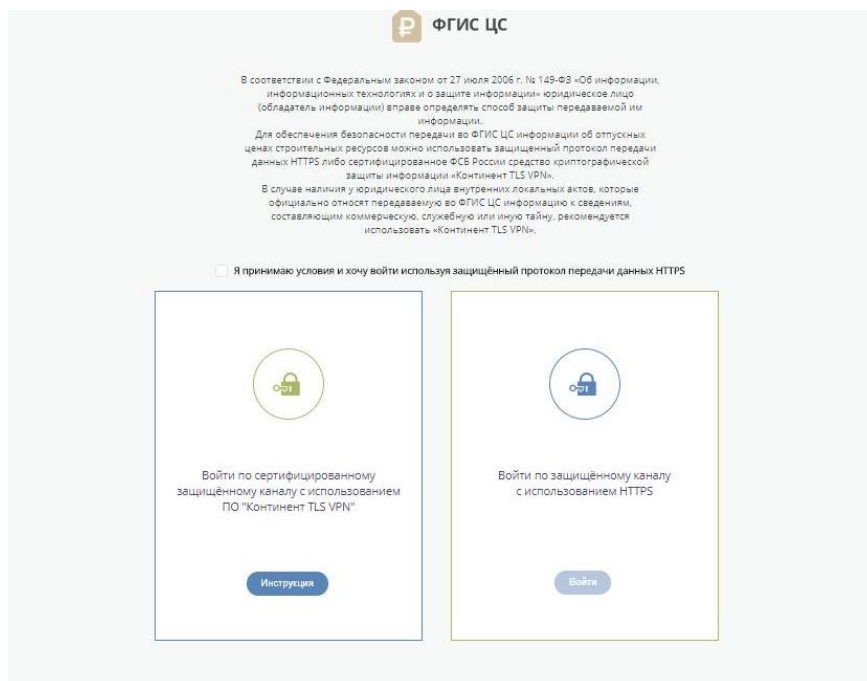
ФГИС ЦС

В соответствии с Федеральным законом от 27 июля 2006 г. № 149-ФЗ «Об информации, информационных технологиях и о защите информации» юридическое лицо (обладатель информации) вправе определять способ защиты передаваемой им информации.
Для обеспечения безопасности передачи во ФГИС ЦС информации об отпускных ценах строительных ресурсов можно использовать защищенный протокол передачи данных HTTPS либо сертифицированное ФСБ России средство криптографической защиты информации «Континент TLS VPN».
В случае наличия у юридического лица внутренних локальных актов, которые официально относят передаваемую во ФГИС ЦС информацию к сведениям, составляющим коммерческую, служебную или иную тайну, рекомендуется использовать «Континент TLS VPN».

Я принимаю условия и хочу войти используя защищённый протокол передачи данных HTTPS

Войти по сертифицированному защищённому каналу с использованием ПО "Континент TLS VPN"

Инструкция

Войти по защищённому каналу с использованием HTTPS

Войти